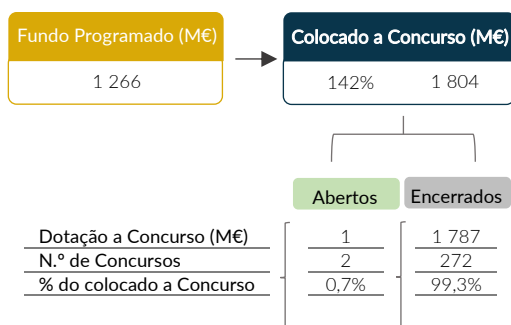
Fundo Programado (M€)

1 266

Colocado a Concurso (M€)

142%

1 804

Abertos

Encerrados

| | Abertos | Encerrados |
|---|---|---|
| Dotação a Concurso (M€) | 1 | 1 787 |
| N.º de Concursos | 2 | 272 |
| % do colocado a Concurso | 0,7% | 99,3% |